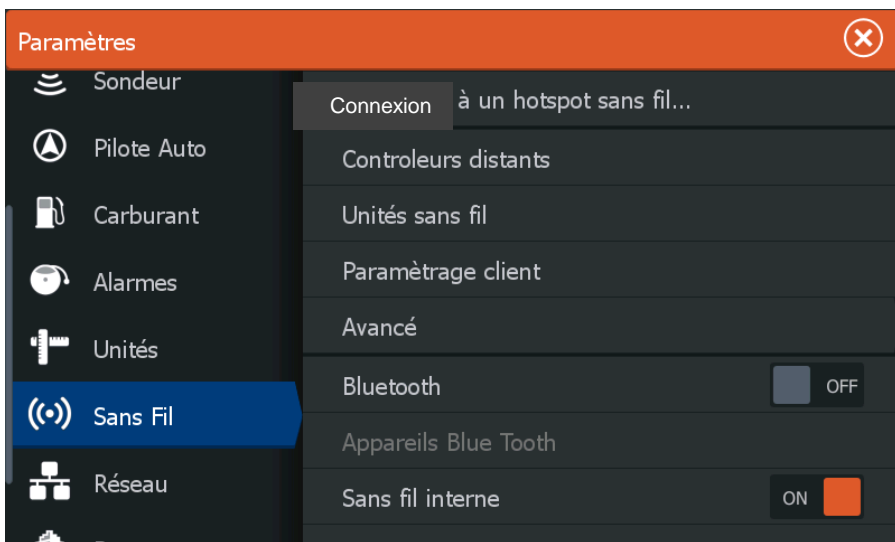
Paramètres

Sondeur
Pilote Auto
Carburant
Alarmes
Unités
Sans Fil
Réseau

Connexion à un hotspot sans fil...
Controleurs distants
Unités sans fil
Paramètrage client
Avancé
Bluetooth OFF
Appareils Blue Tooth
Sans fil interne ON